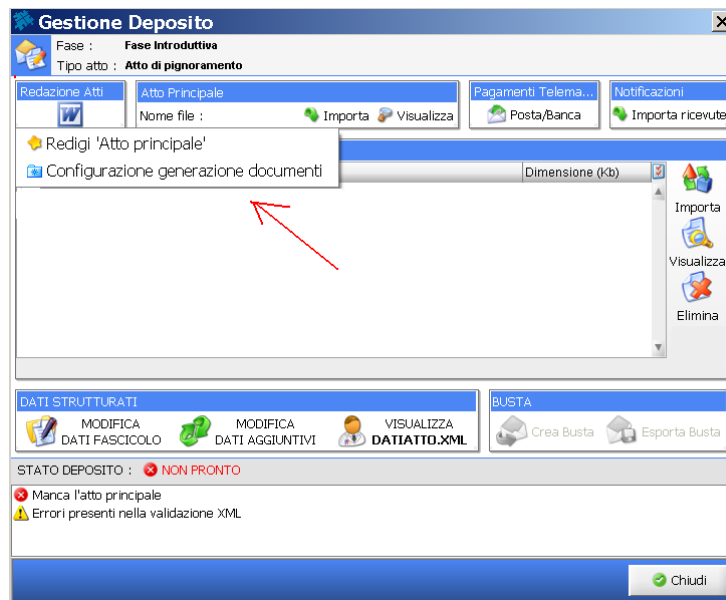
Gestione Deposito
Fase : Fase Introduttiva
Tipo atto : Atto di pignoramento

Redazione Atti
Atto Principale
Nome file :
Importa
Visualizza
Pagamenti Telema...
Posta/Banca
Notificazioni
Importa ricevute

Redigi 'Atto principale'
Configurazione generazione documenti

Dimensione (Kb)

Importa
Visualizza
Elimina

DATI STRUTTURATI
MODIFICA DATI FASCICOLO
MODIFICA DATI AGGIUNTIVI
VISUALIZZA DATIATTO.XML
BUSTA
Crea Busta
Esporta Busta

STATO DEPOSITO : NON PRONTO
Manca l'atto principale
Errori presenti nella validazione XML

Chiudi